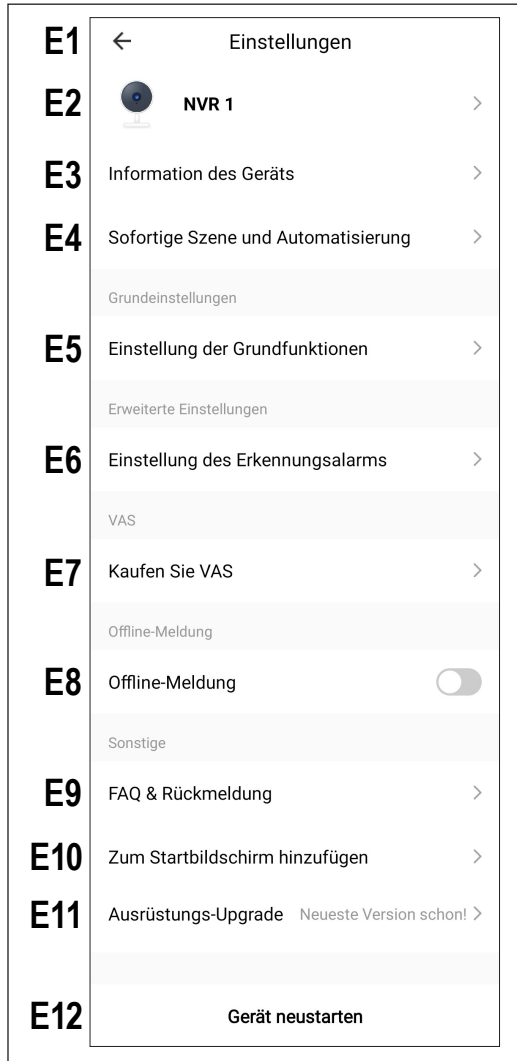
E1 ← Einstellungen

E2 NVR 1 >

E3 Information des Geräts >

E4 Sofortige Szene und Automatisierung >

Grundeinstellungen

E5 Einstellung der Grundfunktionen >

Erweiterte Einstellungen

E6 Einstellung des Erkennungsalarms >

VAS

E7 Kaufen Sie VAS >

Offline-Meldung

E8 Offline-Meldung

Sonstige

E9 FAQ & Rückmeldung >

E10 Zum Startbildschirm hinzufügen >

E11 Ausrüstungs-Upgrade Neueste Version schon! >

E12 Gerät neustarten